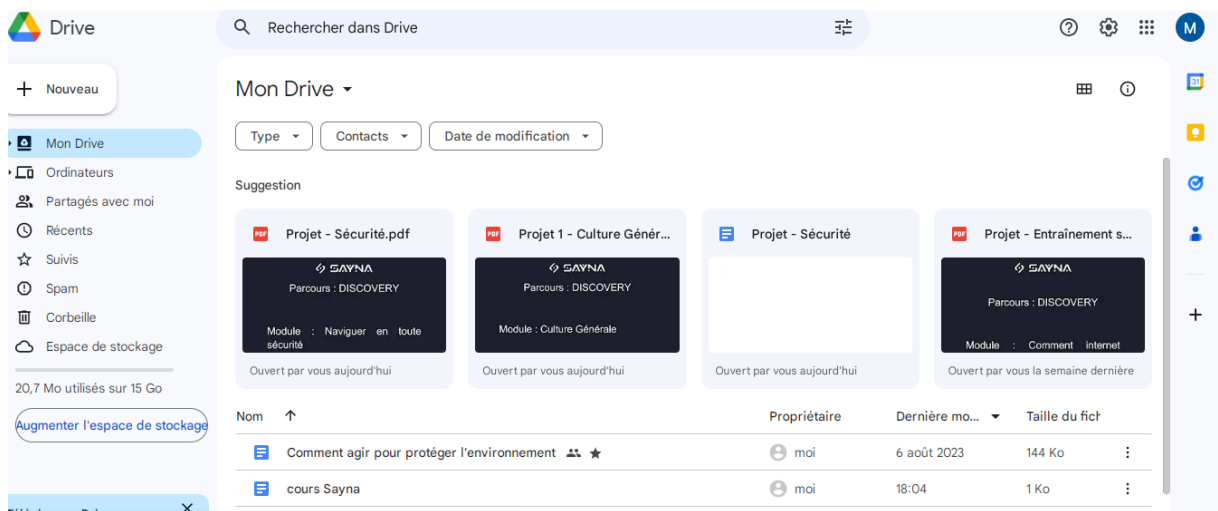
Drive

Rechercher dans Drive

M

Nouveau

Mon Drive
Ordinateurs
Partagés avec moi
Récents
Suivis
Spam
Corbeille
Espace de stockage

20,7 Mo utilisés sur 15 Go

Augmenter l'espace de stockage

Mon Drive

Type
Contacts
Date de modification

Suggestion

Projet - Sécurité.pdf
SAYNA
Parcours : DISCOVERY
Module : Naviguer en toute sécurité
Ouvert par vous aujourd'hui

Projet 1 - Culture Génér...
SAYNA
Parcours : DISCOVERY
Module : Culture Générale
Ouvert par vous aujourd'hui

Projet - Sécurité
Ouvert par vous aujourd'hui

Projet - Entraînement s...
SAYNA
Parcours : DISCOVERY
Module : Comment internet
Ouvert par vous la semaine dernière

| Nom | Propriétaire | Dernière mo... | Taille du fich |
|---|---|---|---|
| Comment agir pour protéger l'environnement | moi | 6 août 2023 | 144 Ko |
| cours Sayna | moi | 18:04 | 1 Ko |